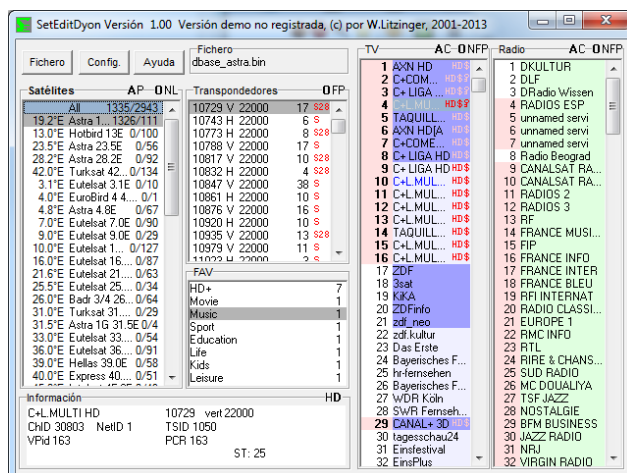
SetEditDyon Versión 1.00 Versión demo no registrada, (c) por W.Litzinger, 2001-2013

Fichero | Config. | Ayuda

Fichero
dbase_astra.bin

Satélites AP ONL
All 1335/2943
19.2°E Astra 1... 1326/111
13.0°E Hotbird 13E 0/100
23.5°E Astra 23.5E 0/56
28.2°E Astra 28.2E 0/92
42.0°E Turksat 42... 0/134
3.1°E Eutelsat 3.1E 0/10
4.0°E EuroBird 4 4.... 0/1
4.8°E Astra 4.8E 0/67
7.0°E Eutelsat 7.0E 0/90
9.0°E Eutelsat 9.0E 0/29
10.0°E Eutelsat 1... 0/127
16.0°E Eutelsat 16.... 0/87
21.6°E Eutelsat 21.... 0/63
25.5°E Eutelsat 25.... 0/34
26.0°E Badr 3/4 26.... 0/64
31.0°E Turksat 31.... 0/29
31.5°E Astra 1G 31.5E 0/4
33.0°E Eutelsat 33.... 0/54
36.0°E Eutelsat 36.... 0/91
39.0°E Hellas 39.0E 0/58
40.0°E Express 40.... 0/51

Transpondedores OFP
10729 V 22000 17 S28
10743 H 22000 6 S
10773 H 22000 8 S28
10788 V 22000 17 S
10817 V 22000 10 S28
10832 H 22000 4 S28
10847 V 22000 38 S
10861 H 22000 10 S
10876 V 22000 16 S
10920 H 22000 10 S
10935 V 22000 13 S28
10979 V 22000 11 S

FAV
HD+ 7
Movie 1
Music 1
Sport 1
Education 1
Life 1
Kids 1
Leisure 1

Información HD
C+L.MULTI HD 10729 vert 22000
ChID 30803 NetID 1 TSID 1050
VPid 163 PCR 163
ST: 25

TV AC ONFP
1 AXN HD HD$
2 C+COM... HD$
3 C+ LIGA ... HD$
4 C+L.MU... HD$
5 TAQUILL... HD$
6 AXN HD[A HD$
7 C+COME... HD$
8 C+ LIGA HD HD$
9 C+ LIGA HD HD$
10 C+L.MUL... HD$
11 C+L.MUL... HD$
12 C+L.MUL... HD$
13 C+L.MUL... HD$
14 C+L.MUL... HD$
15 TAQUILL... HD$
16 C+L.MUL... HD$
17 ZDF
18 3sat
19 KiKA
20 ZDFinfo
21 zdf_neo
22 zdf.kultur
23 Das Erste
24 Bayerisches F...
25 hr-fernsehen
26 Bayerisches F...
27 WDR Köln
28 SWR Fernseh...
29 CANAL+ 3D HD$
30 tagesschau24
31 Einsfestival
32 EinsPlus

Radio AC ONFP
1 DKULTUR
2 DLF
3 DRadio Wissen
4 RADIOS ESP
5 unnamed servi
6 unnamed servi
7 unnamed servi
8 Radio Beograd
9 CANALSAT RA...
10 CANALSAT RA...
11 RADIOS 2
12 RADIOS 3
13 RF
14 FRANCE MUSI...
15 FIP
16 FRANCE INFO
17 FRANCE INTER
18 FRANCE BLEU
19 RFI INTERNAT
20 RADIO CLASSI...
21 EUROPE 1
22 RMC INFO
23 RTL
24 RIRE & CHANS...
25 SUD RADIO
26 MC DOUALIYA
27 TSF JAZZ
28 NOSTALGIE
29 BFM BUSINESS
30 JAZZ RADIO
31 NRJ
32 VIRGIN RADIO